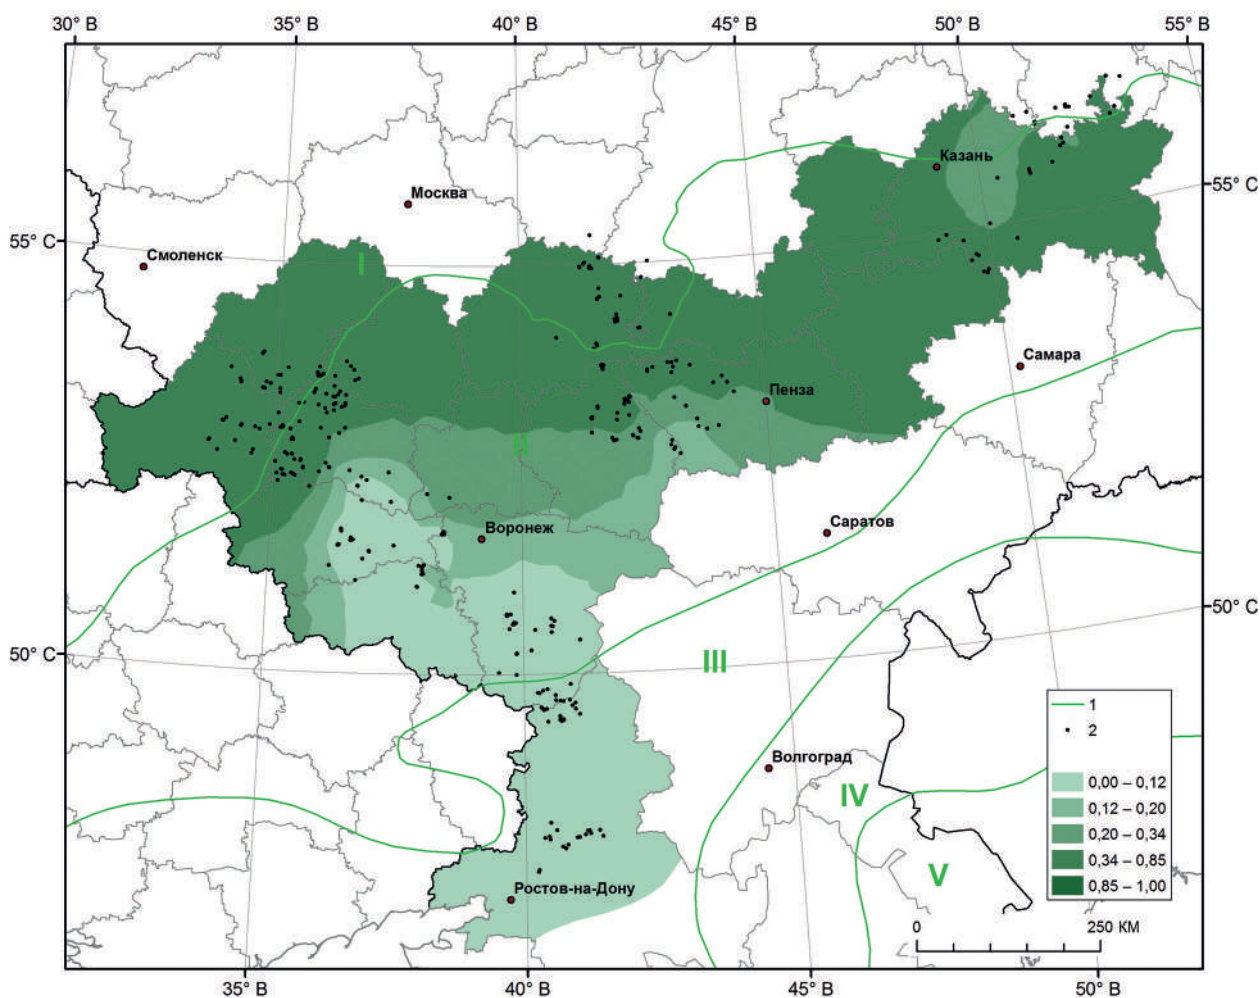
30° В
35° В
40° В
45° В
50° В
55° В

55° С
55° С
50° С
50° С

Москва
Смоленск
Казань
Самара
Пенза
Воронеж
Саратов
Волгоград
Ростов-на-Дону

I
II
III
IV
V

1
2
0,00 – 0,12
0,12 – 0,20
0,20 – 0,34
0,34 – 0,85
0,85 – 1,00

0
250 КМ

35° В
40° В
45° В
50° В